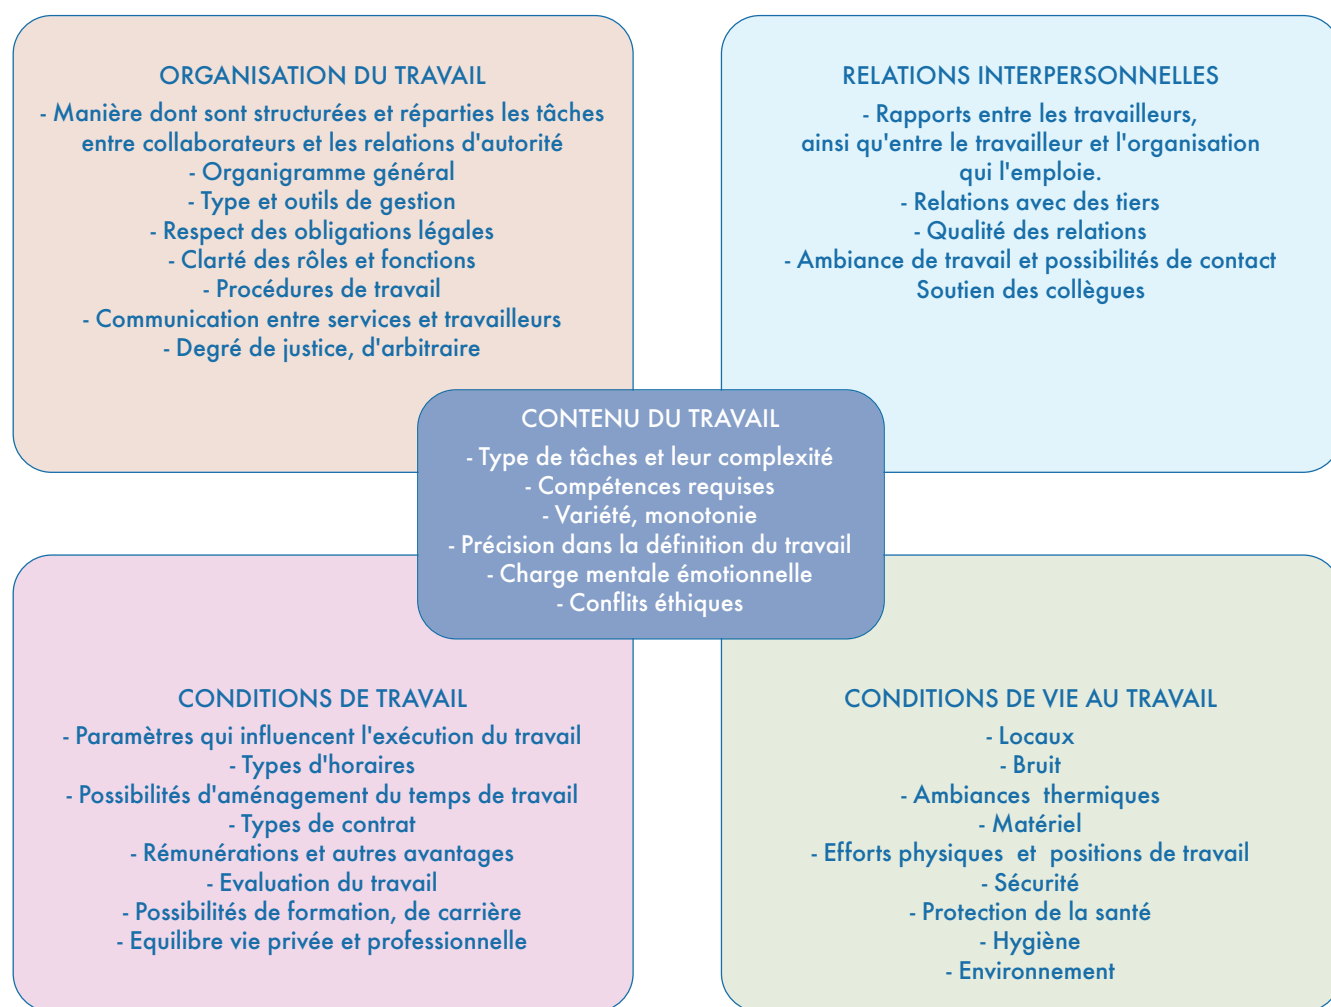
ORGANISATION DU TRAVAIL

- Manière dont sont structurées et réparties les tâches entre collaborateurs et les relations d'autorité
- Organigramme général
- Type et outils de gestion
- Respect des obligations légales
- Clarté des rôles et fonctions
- Procédures de travail
- Communication entre services et travailleurs
- Degré de justice, d'arbitraire

RELATIONS INTERPERSONNELLES

- Rapports entre les travailleurs, ainsi qu'entre le travailleur et l'organisation qui l'emploie.
- Relations avec des tiers
- Qualité des relations
- Ambiance de travail et possibilités de contact
Soutien des collègues

CONTENU DU TRAVAIL

- Type de tâches et leur complexité
- Compétences requises
- Variété, monotonie
- Précision dans la définition du travail
- Charge mentale émotionnelle
- Conflits éthiques

CONDITIONS DE TRAVAIL

- Paramètres qui influencent l'exécution du travail
- Types d'horaires
- Possibilités d'aménagement du temps de travail
- Types de contrat
- Rémunérations et autres avantages
- Evaluation du travail
- Possibilités de formation, de carrière
- Equilibre vie privée et professionnelle

CONDITIONS DE VIE AU TRAVAIL

- Locaux
- Bruit
- Ambiances thermiques
- Matériel
- Efforts physiques et positions de travail
- Sécurité
- Protection de la santé
- Hygiène
- Environnement